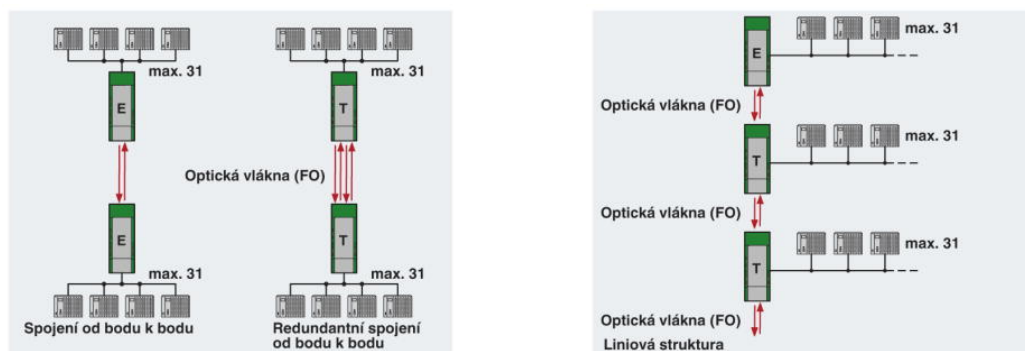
max. 31
E
E
max. 31
Spojení od bodu k bodu

max. 31
T
Optická vlákna (FO)
T
max. 31
Redundantní spojení od bodu k bodu

E
max. 31
Optická vlákna (FO)
T
max. 31
Optická vlákna (FO)
T
max. 31
Optická vlákna (FO)
Liniová struktura